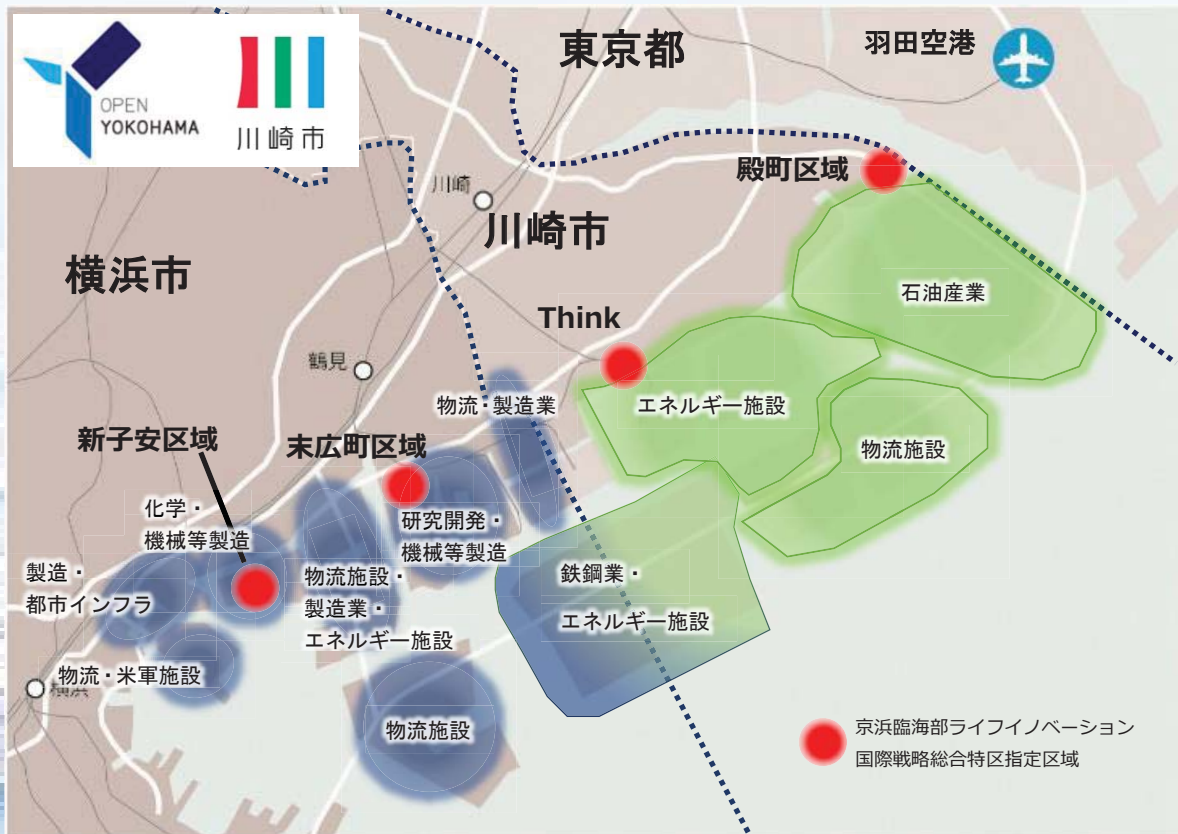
OPEN YOKOHAMA

川崎市

東京都

羽田空港

殿町区域

川崎

川崎市

横浜市

石油産業

Think

鶴見

エネルギー施設

物流・製造業

物流施設

新子安区域

末広町区域

化学・機械等製造

研究開発・機械等製造

製造・都市インフラ

物流施設・製造業・エネルギー施設

鉄鋼業・エネルギー施設

物流・米軍施設

横浜

物流施設

京浜臨海部ライフイノベーション国際戦略総合特区指定区域